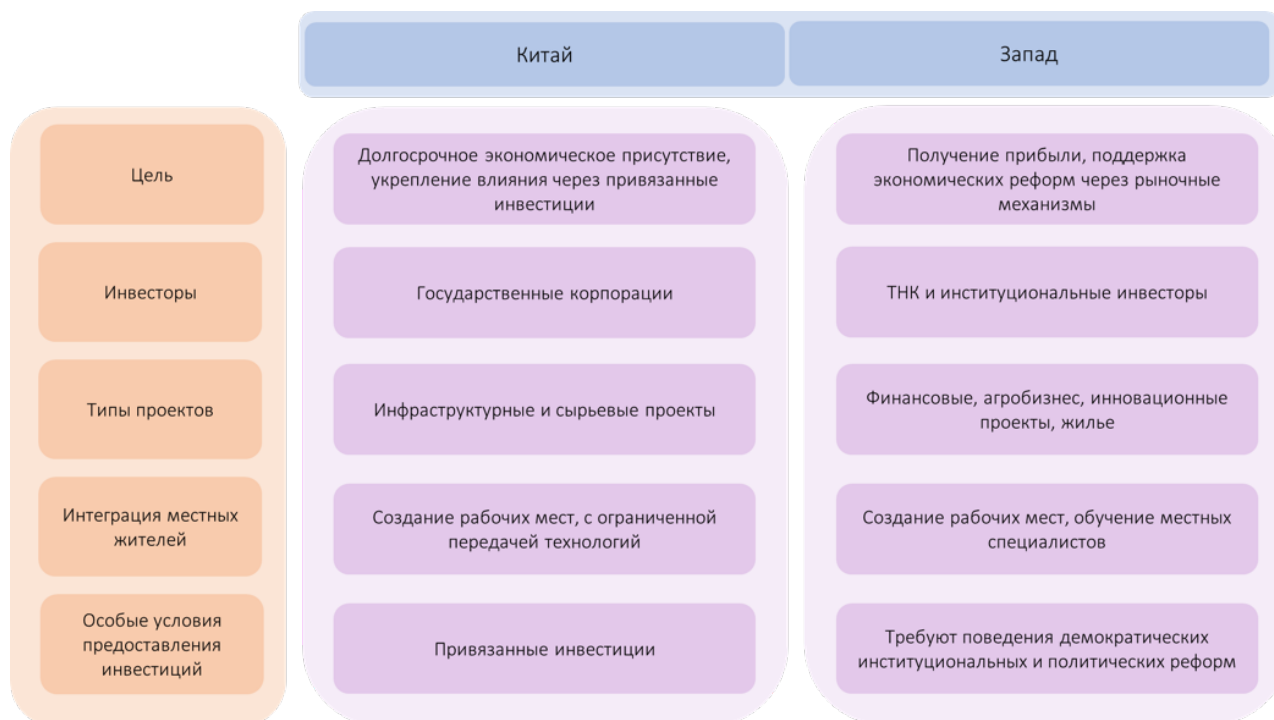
|  | Китай | Запад |
|---|---|---|
| Цель | Долгосрочное экономическое присутствие, укрепление влияния через привязанные инвестиции | Получение прибыли, поддержка экономических реформ через рыночные механизмы |
| Инвесторы | Государственные корпорации | ТНК и институциональные инвесторы |
| Типы проектов | Инфраструктурные и сырьевые проекты | Финансовые, агробизнес, инновационные проекты, жилье |
| Интеграция местных жителей | Создание рабочих мест, с ограниченной передачей технологий | Создание рабочих мест, обучение местных специалистов |
| Особые условия предоставления инвестиций | Привязанные инвестиции | Требуют поведения демократических институциональных и политических реформ |